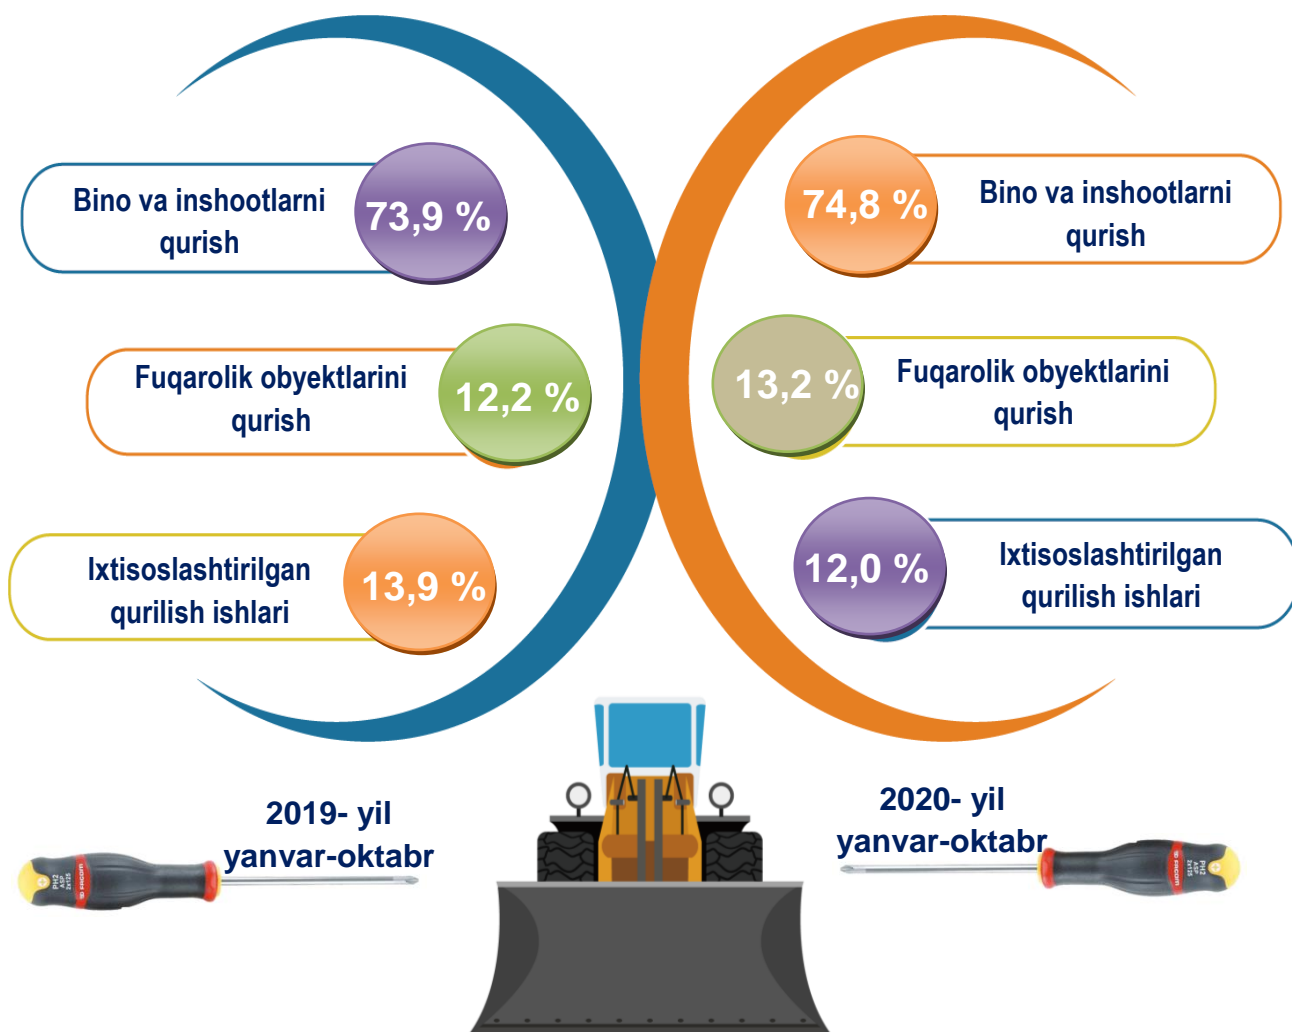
Bino va inshootlarni qurish
73,9 %

Fuqarolik obyektlarini qurish
12,2 %

Ixtisoslashtirilgan qurilish ishlari
13,9 %

74,8 %
Bino va inshootlarni qurish

13,2 %
Fuqarolik obyektlarini qurish

12,0 %
Ixtisoslashtirilgan qurilish ishlari

2019- yil yanvar-oktabr

2020- yil yanvar-oktabr